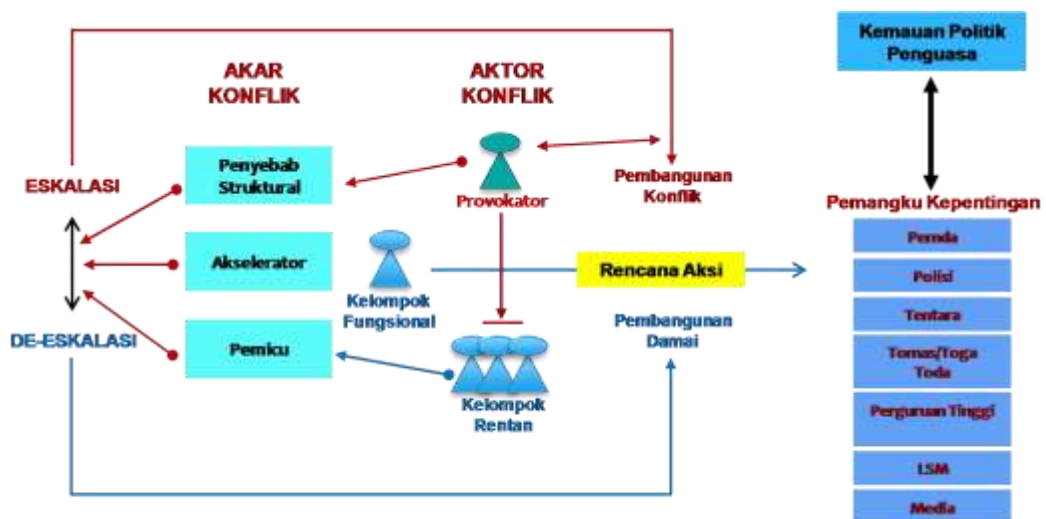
AKAR KONFLIK

AKTOR KONFLIK

Kemauan Politik Penguasa

ESKALASI

Penyebab Struktural

Provokator

Pembangunan Konflik

Pemangku Kepentingan

Akselerator

Rencana Aksi

Kelompok Fungsional

DE-ESKALASI

Pemicu

Pembangunan Damai

Kelompok Rentan

Pemda

Polisi

Tentara

Tomas/Toga Toda

Perguruan Tinggi

LSM

Media